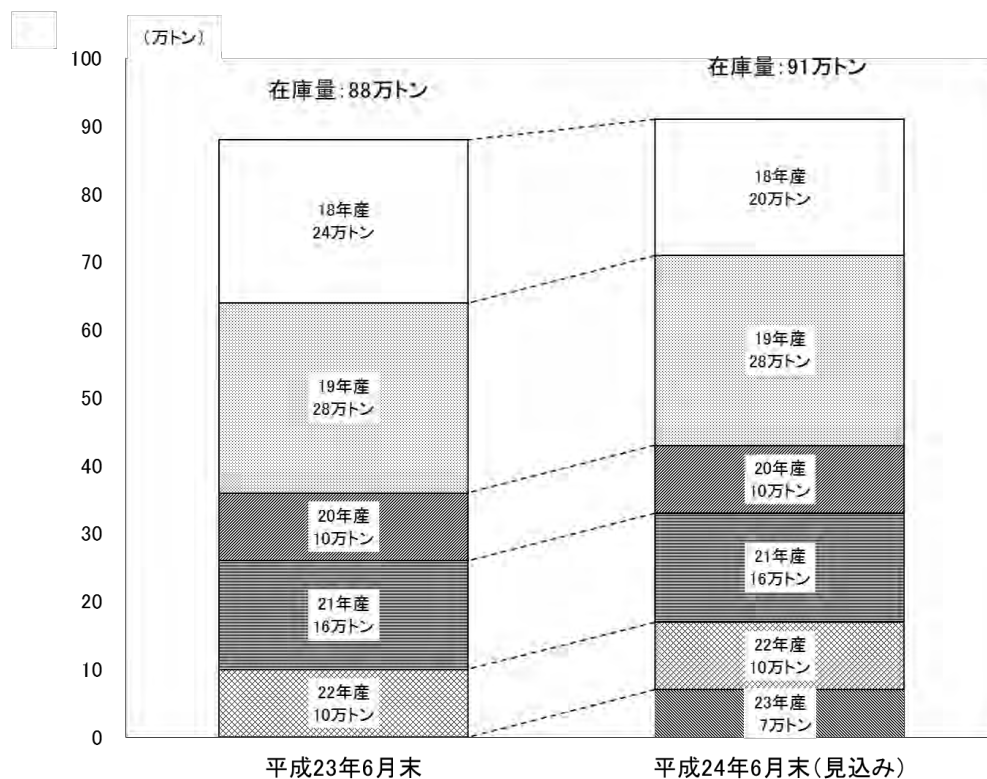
(万トン)

100
90
80
70
60
50
40
30
20
10
0

在庫量:88万トン

18年産
24万トン

19年産
28万トン

20年産
10万トン

21年産
16万トン

22年産
10万トン

平成23年6月末

在庫量:91万トン

18年産
20万トン

19年産
28万トン

20年産
10万トン

21年産
16万トン

22年産
10万トン

23年産
7万トン

平成24年6月末(見込み)